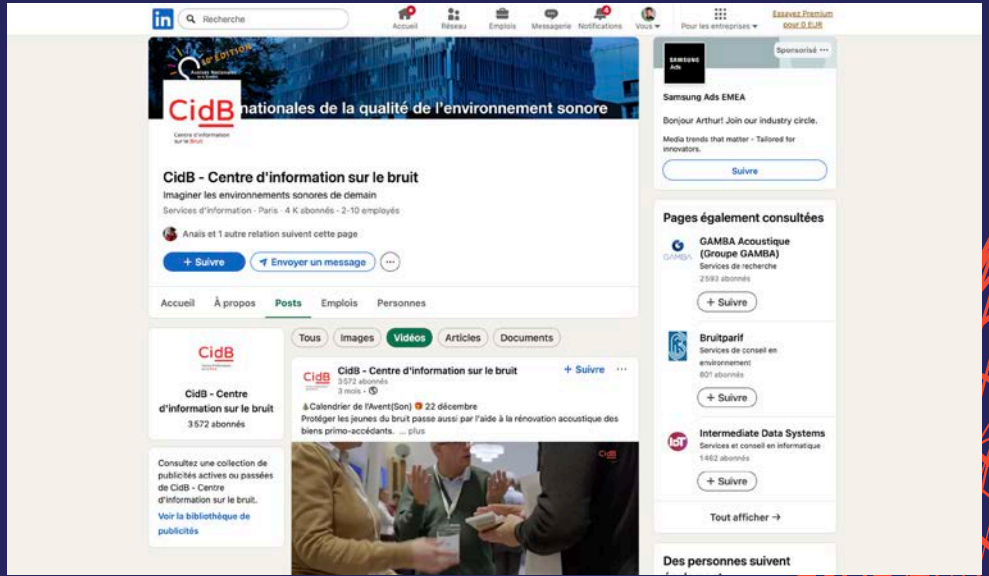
in Recherche

Accueil Réseau Emplois Messagerie Notifications Vous Pour les entreprises Essayez Premium pour 0 EUR

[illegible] ÉDITION
Assises Nationales de la Qualité
nationales de la qualité de l'environnement sonore

CidB
Centre d'information sur le bruit

CidB - Centre d'information sur le bruit
Imaginer les environnements sonores de demain
Services d'information · Paris · 4 K abonnés · 2-10 employés

Anaïs et 1 autre relation suivent cette page

+ Suivre
Envoyer un message
···

Accueil À propos Posts Emplois Personnes

CidB
CidB - Centre d'information sur le bruit
3 572 abonnés

Consultez une collection de publicités actives ou passées de CidB - Centre d'information sur le bruit.
Voir la bibliothèque de publicités

Tous Images Vidéos Articles Documents

CidB - Centre d'information sur le bruit
3 572 abonnés
3 mois ·
+ Suivre
···

Calendrier de l'Avent(Son) 22 décembre
Protéger les jeunes du bruit passe aussi par l'aide à la rénovation acoustique des biens primo-accédants. ... plus

CidB

Sponsorisé ···
SAMSUNG Ads
Samsung Ads EMEA
Bonjour Arthur! Join our industry circle.
Media trends that matter - Tailored for innovators.
Suivre

Pages également consultées

GAMBA
GAMBA Acoustique (Groupe GAMBA)
Services de recherche
2593 abonnés
+ Suivre

Bruitparif
Services de conseil en environnement
801 abonnés
+ Suivre

IDS
Intermediate Data Systems
Services et conseil en informatique
1462 abonnés
+ Suivre

Tout afficher →

Des personnes suivent